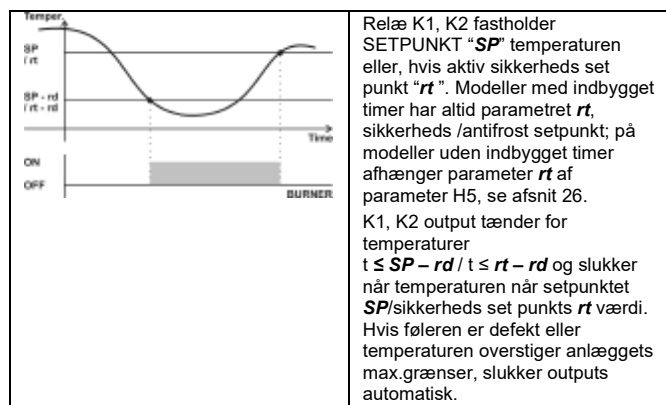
| Temper. SP / rt SP - rd / rt - rd Time ON OFF BURNER | Relæ K1, K2 fastholder SETPUNKT "***SP***" temperaturen eller, hvis aktiv sikkerheds set punkt "***rt*** ". Modeller med indbygget timer har altid parametret ***rt***, sikkerheds /antifrost setpunkt; på modeller uden indbygget timer afhænger parameter ***rt*** af parameter H5, se afsnit 26.<br>K1, K2 output tænder for temperaturer t **≤** ***SP – rd*** / t ≤ ***rt – rd*** og slukker når temperaturen når setpunktet ***SP***/sikkerheds set punkts ***rt*** værdi. Hvis føleren er defekt eller temperaturen overstiger anlæggets max.grænser, slukker outputs automatisk. |
|---|---|